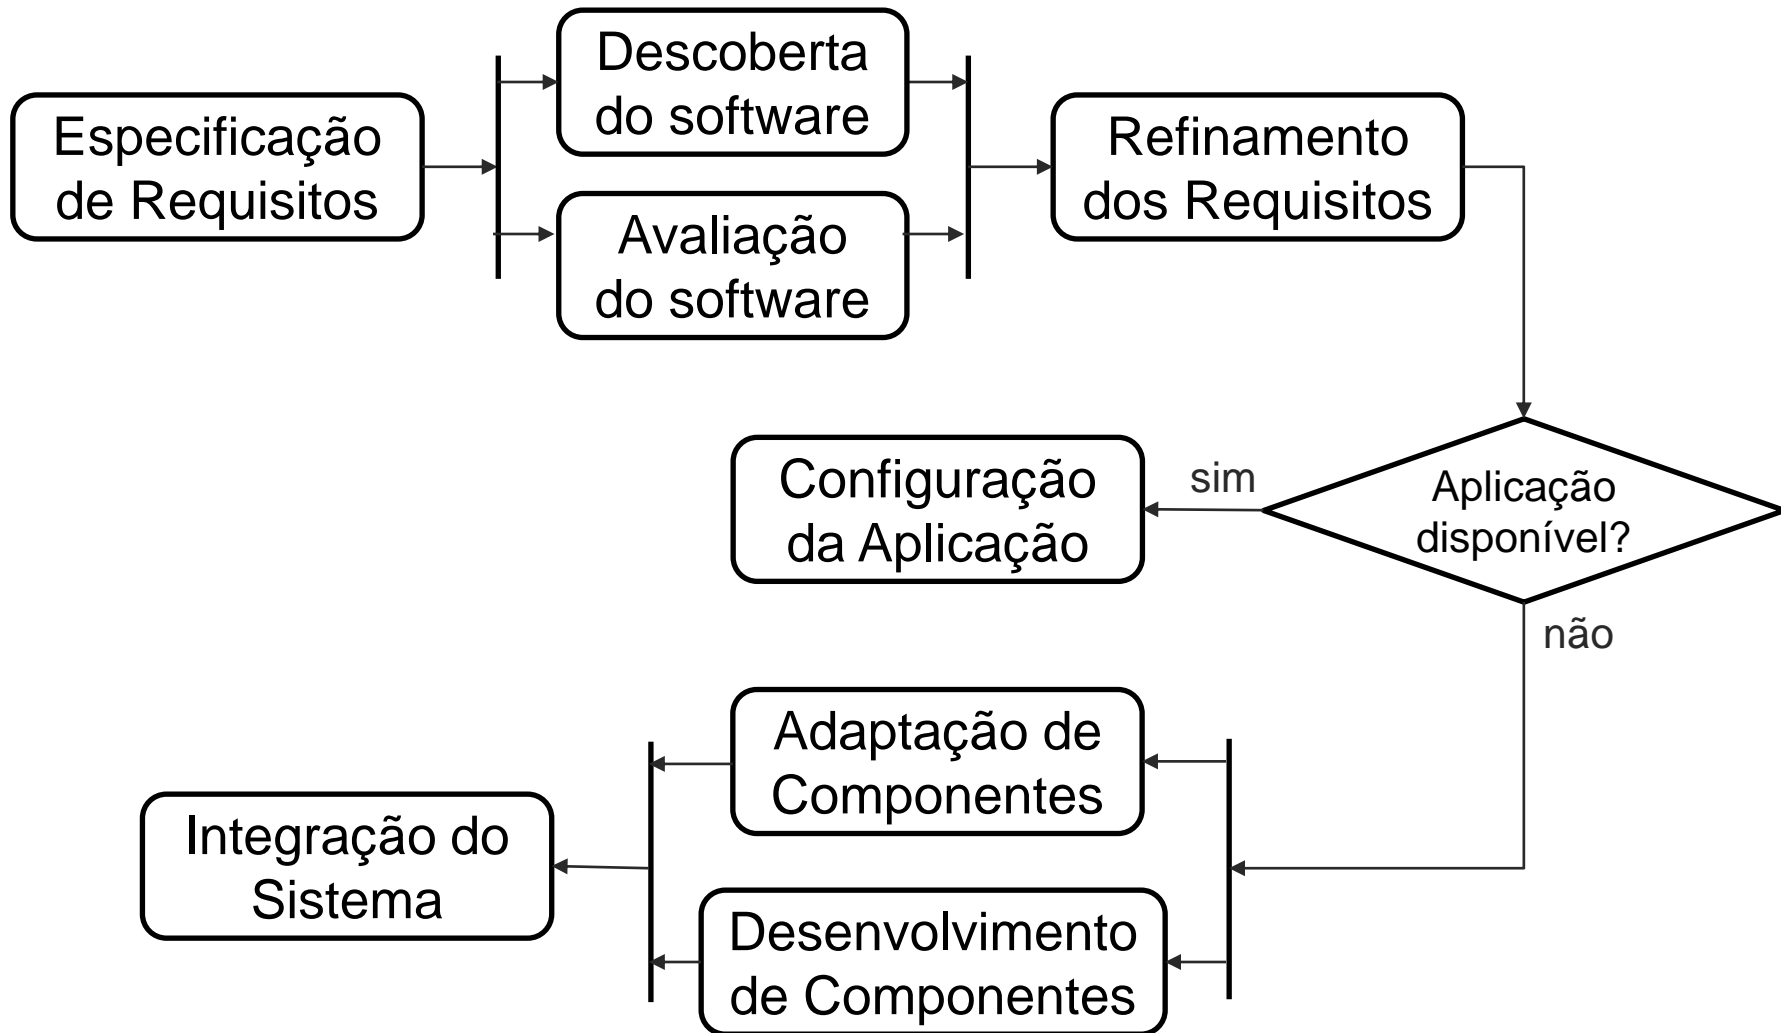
Especificação de Requisitos

Descoberta do software

Avaliação do software

Refinamento dos Requisitos

Aplicação disponível?

sim

Configuração da Aplicação

não

Adaptação de Componentes

Desenvolvimento de Componentes

Integração do Sistema